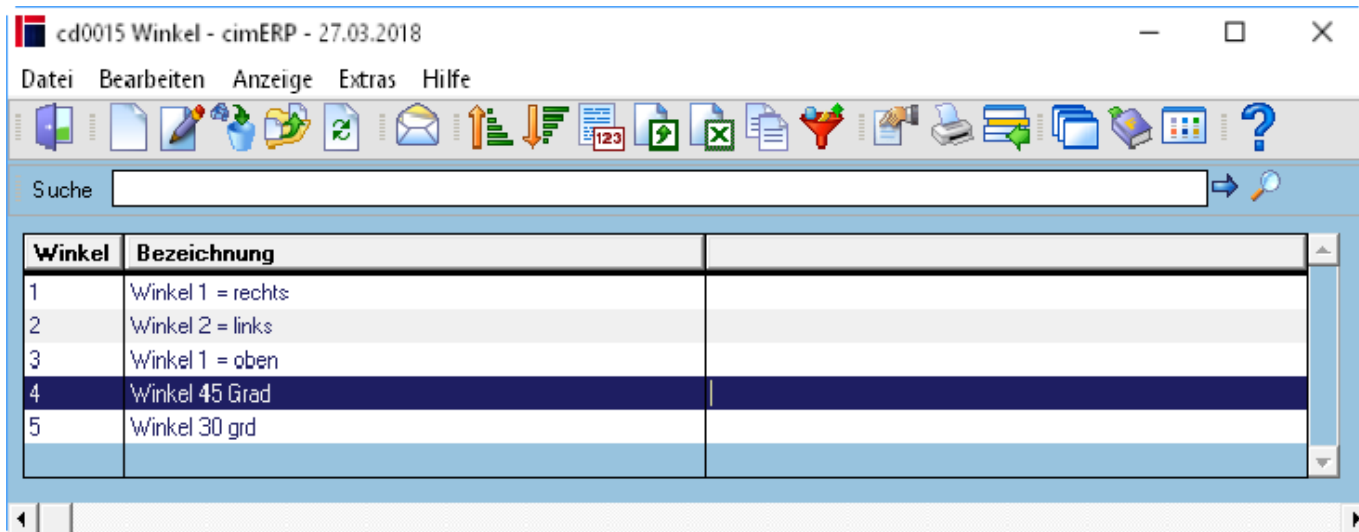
cd0015 Winkel - cimERP - 27.03.2018

Datei Bearbeiten Anzeige Extras Hilfe

Suche

| Winkel | Bezeichnung | |
|---|---|---|
| 1 | Winkel 1 = rechts | |
| 2 | Winkel 2 = links | |
| 3 | Winkel 1 = oben | |
| 4 | Winkel 45 Grad | |
| 5 | Winkel 30 grd | |